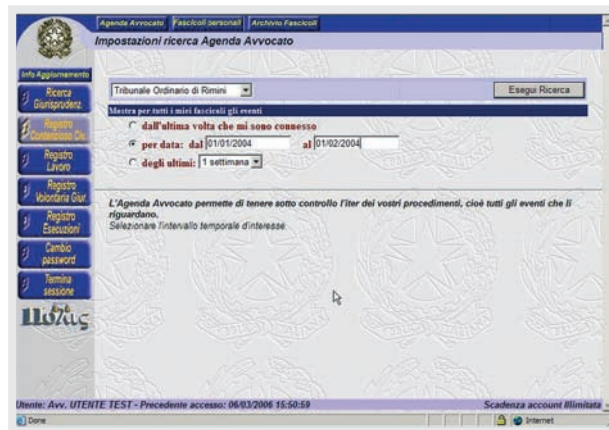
Agenda Avvocato | Fascicoli personali | Archivio Fascicoli

Impostazioni ricerca Agenda Avvocato

Info Aggiornamento

Ricerca Giurisprudenz.

Registro Contenzioso Civ.

Registro Lavoro

Registro Volontaria Giuri

Registro Esecuzioni

Cambio password

Termina sessione

Πολις

Tribunale Ordinario di Rimini

Esegui Ricerca

Mostra per tutti i miei fascicoli gli eventi

dall'ultima volta che mi sono connesso

per data: dal 01/01/2004 al 01/02/2004

degli ultimi: 1 settimana

L'Agenda Avvocato permette di tenere sotto controllo l'iter dei vostri procedimenti, cioè tutti gli eventi che li riguardano.
Selezionare l'intervallo temporale d'interesse.

Utente: Avv. UTENTE TEST - Precedente accesso: 06/03/2006 15:50:59

Scadenza account illimitata

Done

Internet